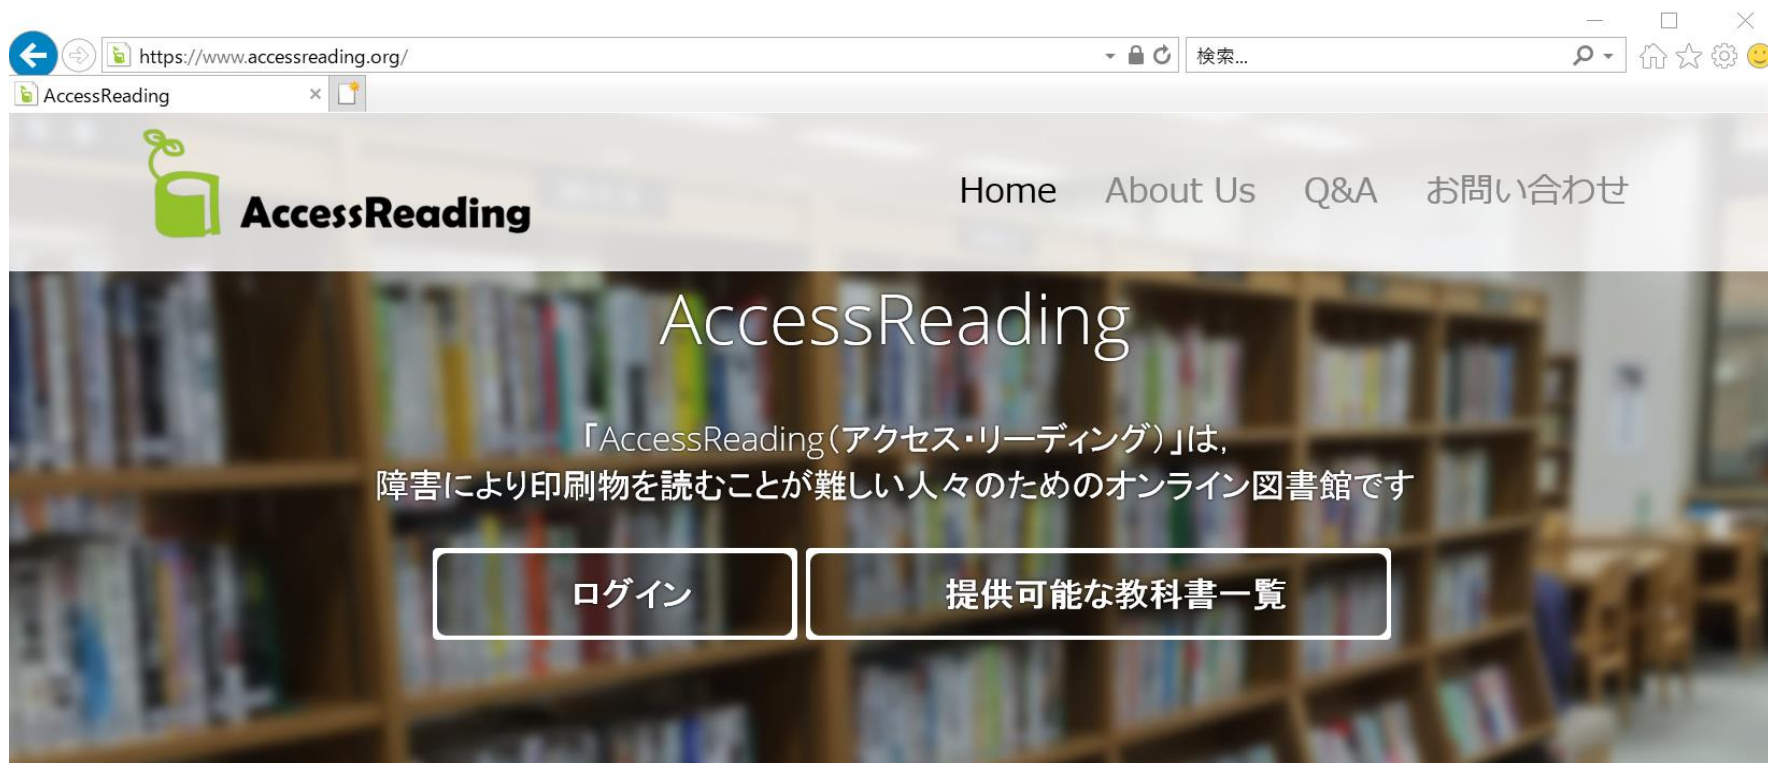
https://www.accessreading.org/

検索...

AccessReading

AccessReading

Home About Us Q&A お問い合わせ

AccessReading

「AccessReading(アクセス・リーディング)」は,
障害により印刷物を読むことが難しい人々のためのオンライン図書館です

ログイン

提供可能な教科書一覧